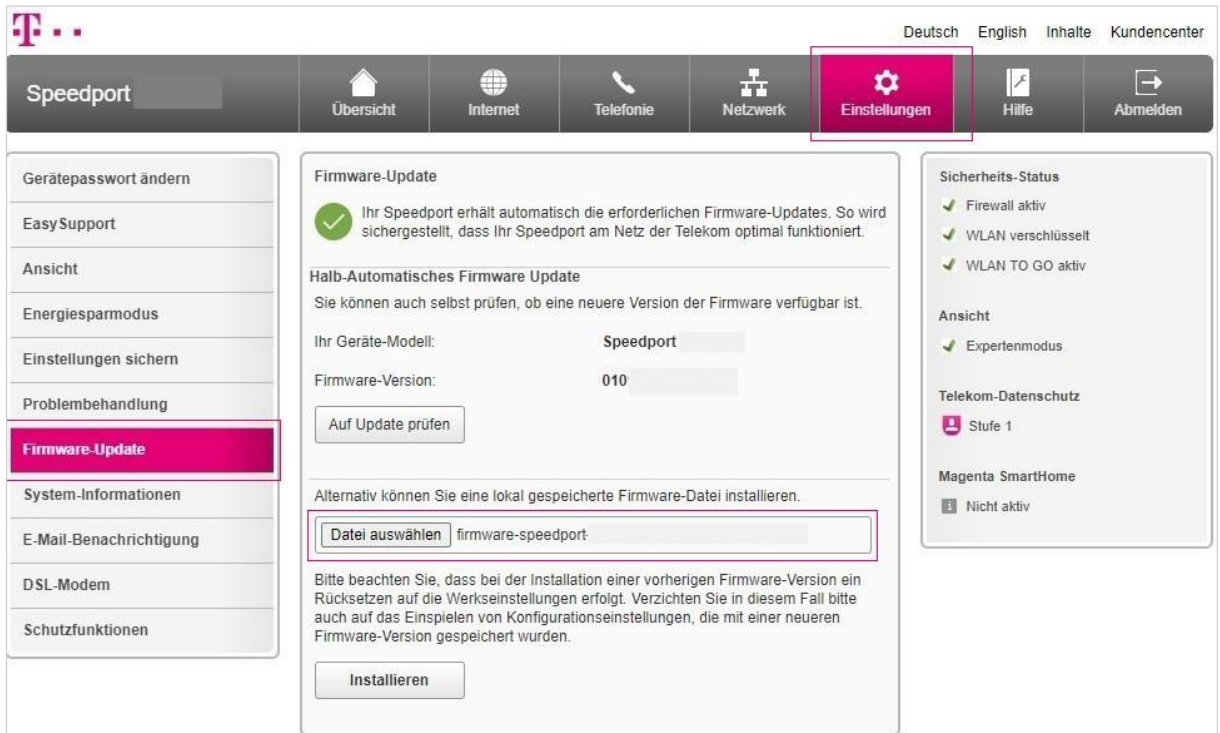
T · · ·

Deutsch English Inhalte Kundencenter

Speedport

Übersicht Internet Telefonie Netzwerk Einstellungen Hilfe Abmelden

Gerätepasswort ändern
EasySupport
Ansicht
Energiesparmodus
Einstellungen sichern
Problembehandlung
Firmware-Update
System-Informationen
E-Mail-Benachrichtigung
DSL-Modem
Schutzfunktionen

Firmware-Update

Ihr Speedport erhält automatisch die erforderlichen Firmware-Updates. So wird sichergestellt, dass Ihr Speedport am Netz der Telekom optimal funktioniert.

Halb-Automatisches Firmware Update

Sie können auch selbst prüfen, ob eine neuere Version der Firmware verfügbar ist.

Ihr Geräte-Modell: Speedport

Firmware-Version: 010

Auf Update prüfen

Alternativ können Sie eine lokal gespeicherte Firmware-Datei installieren.

Datei auswählen firmware-speedport

Bitte beachten Sie, dass bei der Installation einer vorherigen Firmware-Version ein Rücksetzen auf die Werkseinstellungen erfolgt. Verzichten Sie in diesem Fall bitte auch auf das Einspielen von Konfigurationseinstellungen, die mit einer neueren Firmware-Version gespeichert wurden.

Installieren

Sicherheits-Status
Firewall aktiv
WLAN verschlüsselt
WLAN TO GO aktiv

Ansicht
Expertenmodus

Telekom-Datenschutz
Stufe 1

Magenta SmartHome
Nicht aktiv